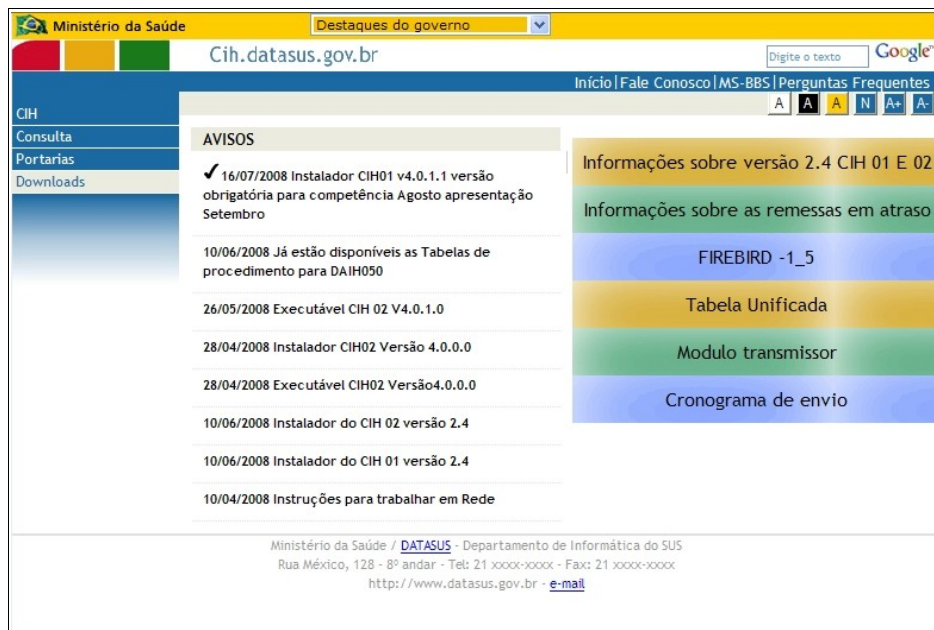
Ministério da Saúde

Destaques do governo

Cih.datasus.gov.br

Digite o texto

Google

Início | Fale Conosco | MS-BBS | Perguntas Frequentes

A A A N A+ A-

CIH
Consulta
Portarias
Downloads

AVISOS

✓16/07/2008 Instalador CIH01 v4.0.1.1 versão obrigatória para competência Agosto apresentação Setembro

10/06/2008 Já estão disponíveis as Tabelas de procedimento para DAIH050

26/05/2008 Executável CIH 02 V4.0.1.0

28/04/2008 Instalador CIH02 Versão 4.0.0.0

28/04/2008 Executável CIH02 Versão4.0.0.0

10/06/2008 Instalador do CIH 02 versão 2.4

10/06/2008 Instalador do CIH 01 versão 2.4

10/04/2008 Instruções para trabalhar em Rede

Informações sobre versão 2.4 CIH 01 E 02

Informações sobre as remessas em atraso

FIREBIRD -1_5

Tabela Unificada

Modulo transmissor

Cronograma de envio

Ministério da Saúde / DATASUS - Departamento de Informática do SUS
Rua México, 128 - 8º andar - Tel: 21 xxxx-xxxx - Fax: 21 xxxx-xxxx
http://www.datasus.gov.br - e-mail